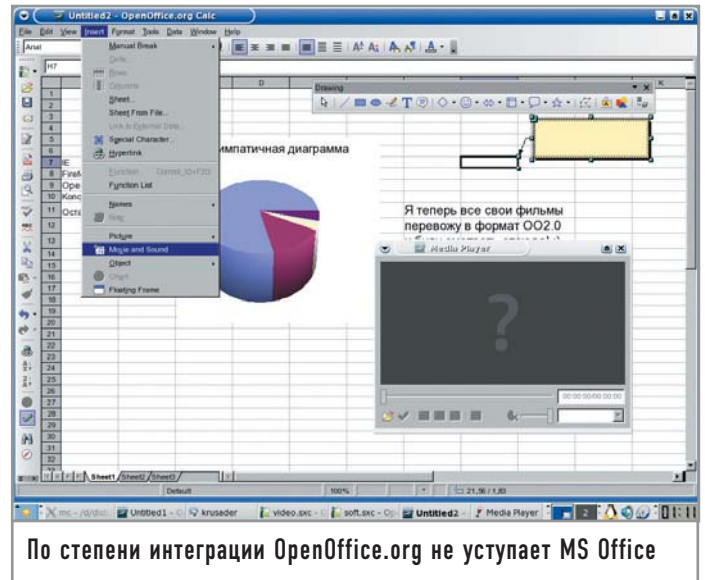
Untitled2 - OpenOffice.org Calc

File Edit View Insert Format Tools Data Window Help

Arial

H7

Manual Break
Cells...
Rows
Columns
Sheet...
Sheet From File...
Link to External Data...
Special Character...
Hyperlink
Function... Ctrl+F2
Function List
Names
Note
Picture
Movie and Sound
Object
Chart...
Floating Frame

Drawing

D

K

импатичная диаграмма

IE
FireM
Ope
Konc
Оста

Я теперь все свои фильмы перевожу в формат OO2.0

Media Player

?

00:00:00/00:00:00

Sheet1 Sheet2 Sheet3

Default

100%

21,56 / 1,80

mc - /d/dat
Untitled1 - O
krusader
video.sxc - O
soft.sxc - Op
Untitled2 -
Media Player

По степени интеграции OpenOffice.org не уступает MS Office